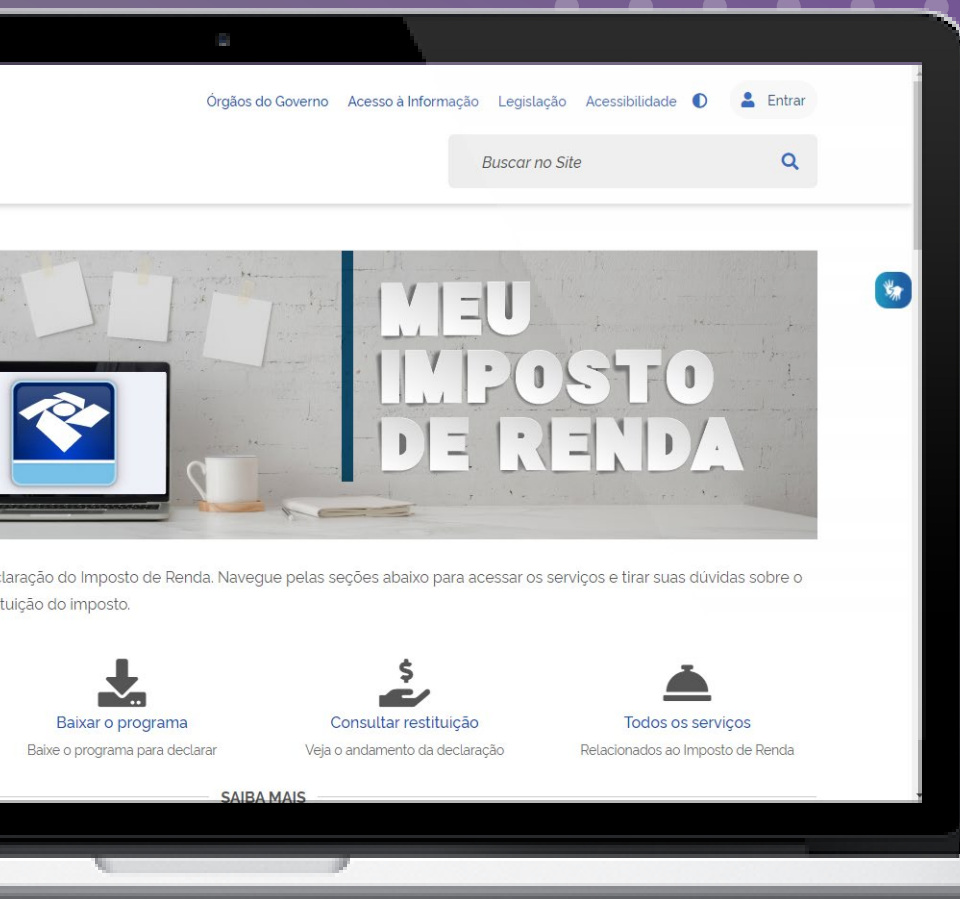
Órgãos do Governo Acesso à Informação Legislação Acessibilidade Entrar

Buscar no Site

MEU IMPOSTO DE RENDA

claração do Imposto de Renda. Navegue pelas seções abaixo para acessar os serviços e tirar suas dúvidas sobre o tuição do imposto.

Baixar o programa
Baixe o programa para declarar

Consultar restituição
Veja o andamento da declaração

Todos os serviços
Relacionados ao Imposto de Renda

SAIBA MAIS